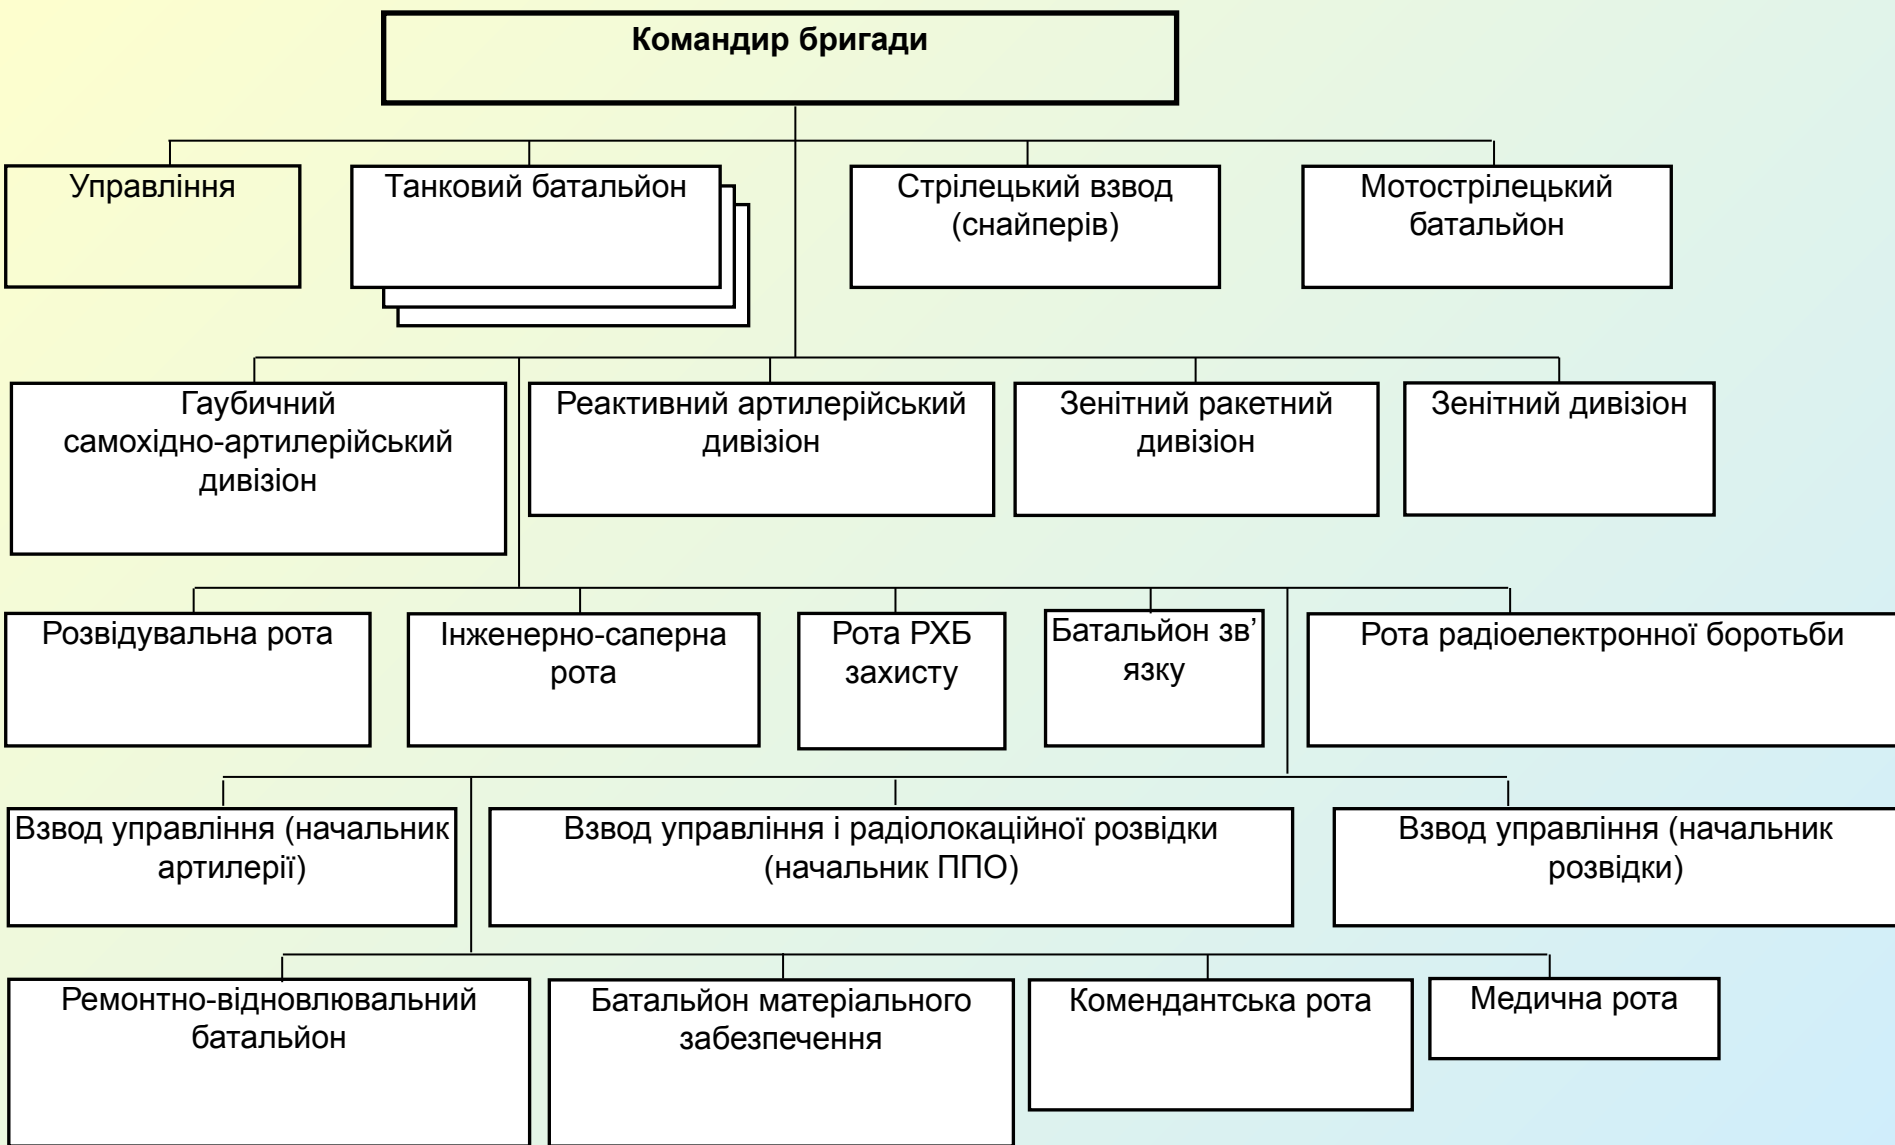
Командир бригади

Управління

Танковий батальйон

Стрілецький взвод (снайперів)

Мотострілецький батальйон

Гаубичний самохідно-артилерійський дивізіон

Реактивний артилерійський дивізіон

Зенітний ракетний дивізіон

Зенітний дивізіон

Розвідувальна рота

Інженерно-саперна рота

Рота РХБ захисту

Батальйон зв'язку

Рота радіоелектронної боротьби

Взвод управління (начальник артилерії)

Взвод управління і радіолокаційної розвідки (начальник ППО)

Взвод управління (начальник розвідки)

Ремонтно-відновлювальний батальйон

Батальйон матеріального забезпечення

Комендантська рота

Медична рота